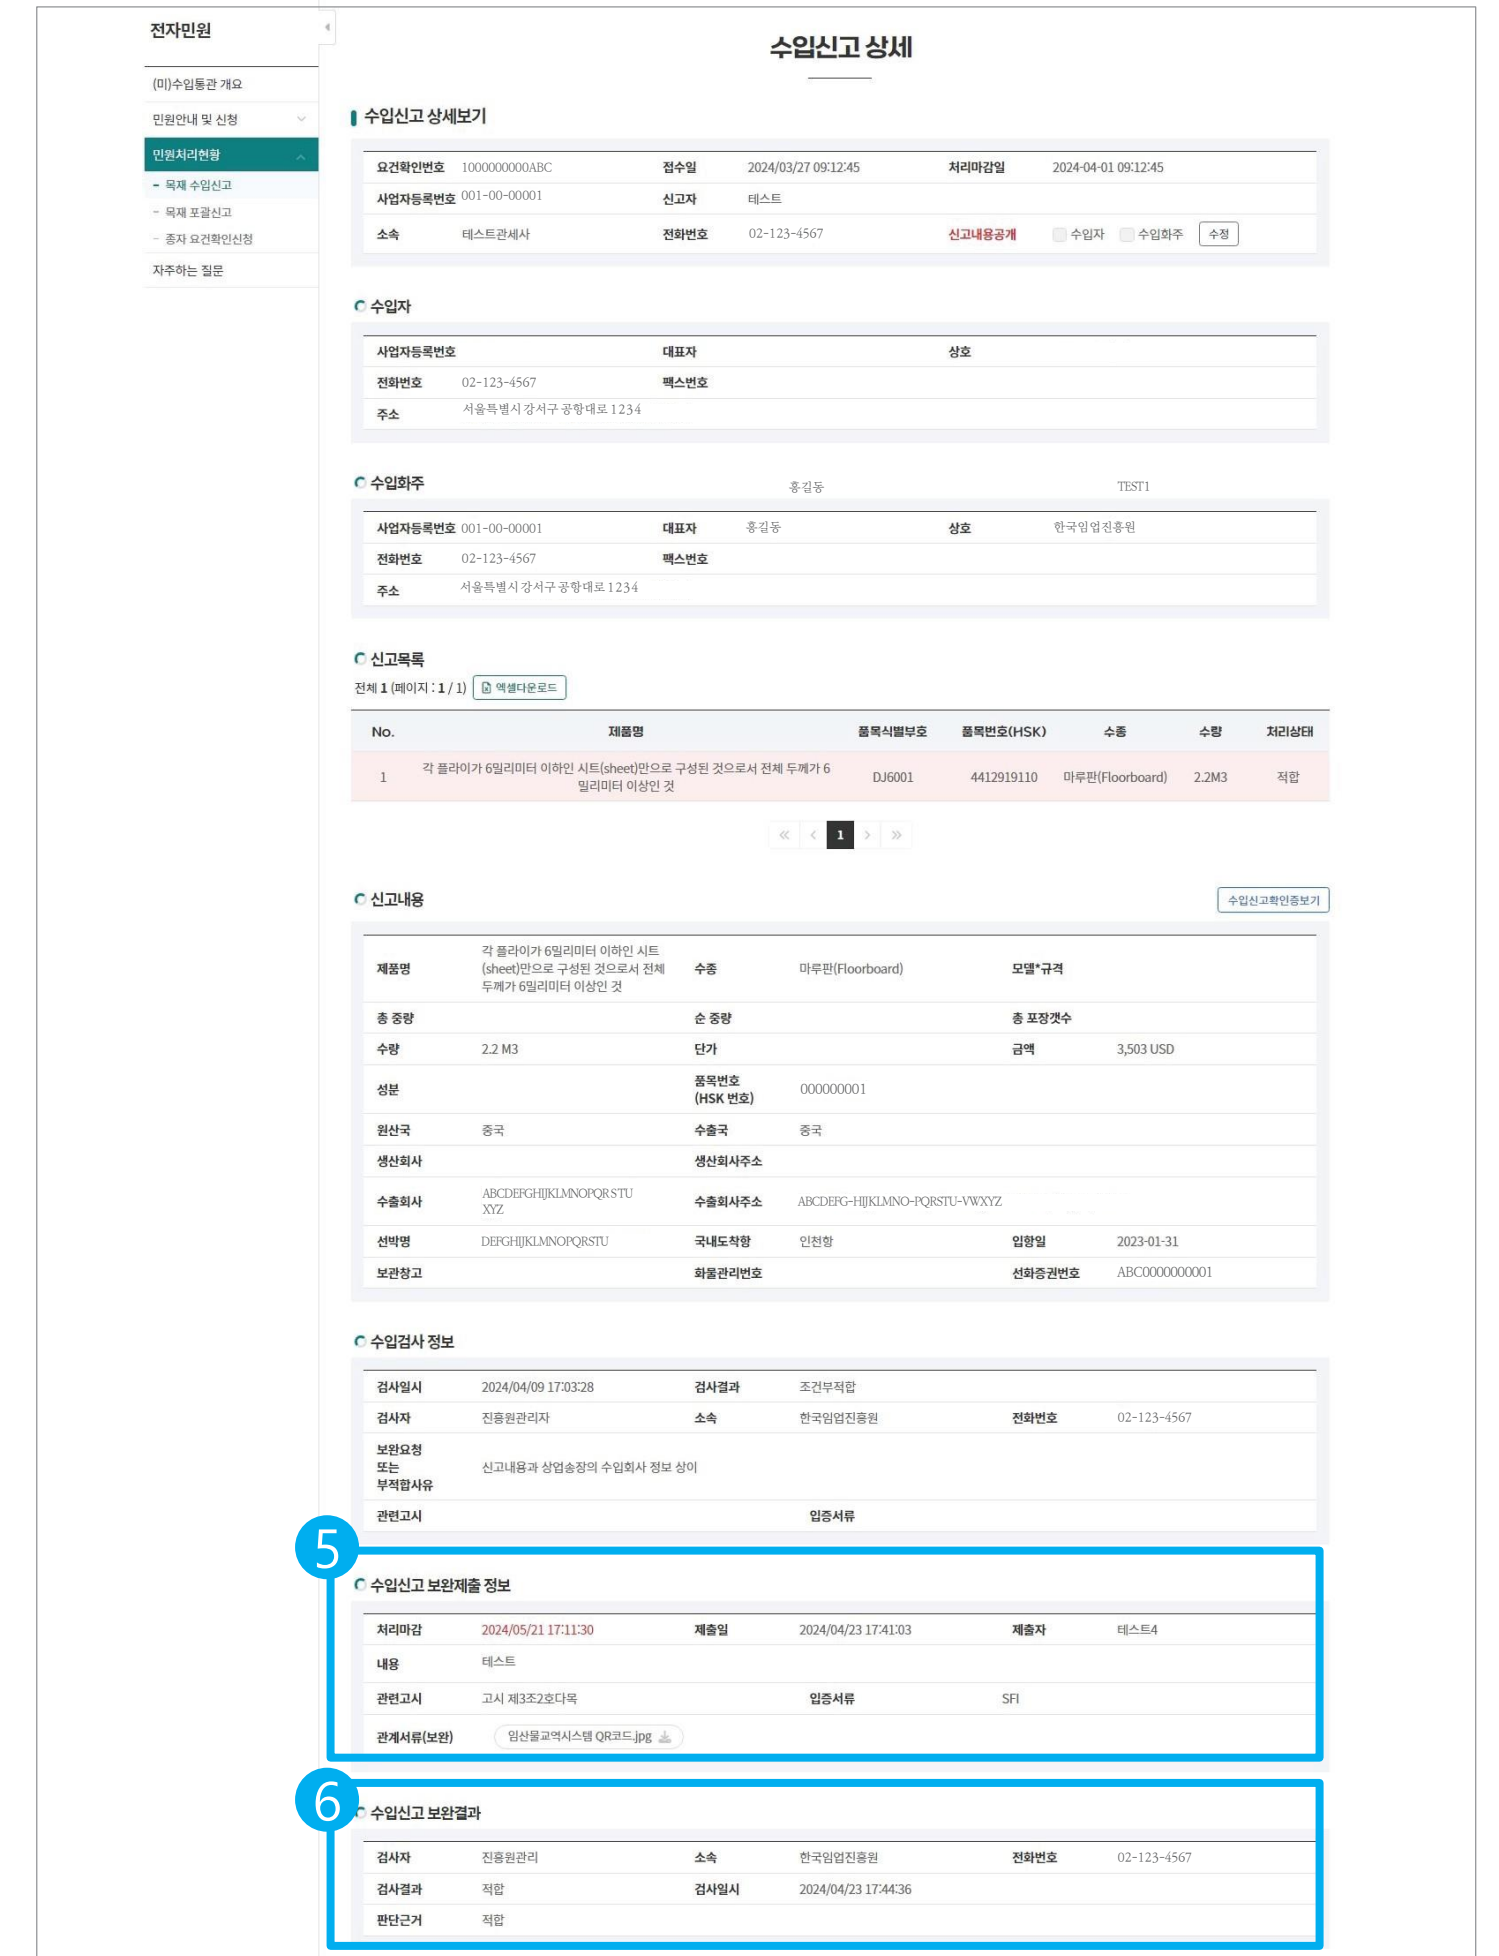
전자민원

(미)수입통관 개요
민원안내 및 신청
민원처리현황
- 목재 수입신고
- 목재 포괄신고
- 종자 요건확인신청
자주하는 질문

수입신고 상세

수입신고 상세보기

| 요건확인번호 | 1000000000ABC | 접수일 | 2024/03/27 09:12:45 | 처리마감일 | 2024-04-01 09:12:45 |
|---|---|---|---|---|---|
| 사업자등록번호 | 001-00-00001 | 신고자 | 테스트 | | |
| 소속 | 테스트관세사 | 전화번호 | 02-123-4567 | 신고내용공개 | 수입자 수입화주 수정 |

수입자

| 사업자등록번호 | | 대표자 | | 상호 | |
|---|---|---|---|---|---|
| 전화번호 | 02-123-4567 | 팩스번호 | | | |
| 주소 | 서울특별시 강서구 공항대로 1234 | | | | |

수입화주 홍길동 TEST1

| 사업자등록번호 | 001-00-00001 | 대표자 | 홍길동 | 상호 | 한국임업진흥원 |
|---|---|---|---|---|---|
| 전화번호 | 02-123-4567 | 팩스번호 | | | |
| 주소 | 서울특별시 강서구 공항대로 1234 | | | | |

신고목록
전체 1 (페이지 : 1 / 1) 엑셀다운로드

| No. | 제품명 | 품목식별부호 | 품목번호(HSK) | 수종 | 수량 | 처리상태 |
|---|---|---|---|---|---|---|
| 1 | 각 플라이가 6밀리미터 이하인 시트(sheet)만으로 구성된 것으로서 전체 두께가 6 밀리미터 이상인 것 | DJ6001 | 4412919110 | 마루판(Floorboard) | 2.2M3 | 적합 |

« ‹ 1 › »

신고내용 수입신고확인증보기

| 제품명 | 각 플라이가 6밀리미터 이하인 시트(sheet)만으로 구성된 것으로서 전체 두께가 6밀리미터 이상인 것 | 수종 | 마루판(Floorboard) | 모델*규격 | |
|---|---|---|---|---|---|
| 총 중량 | | 순 중량 | | 총 포장갯수 | |
| 수량 | 2.2 M3 | 단가 | | 금액 | 3,503 USD |
| 성분 | | 품목번호 (HSK 번호) | 000000001 | | |
| 원산국 | 중국 | 수출국 | 중국 | | |
| 생산회사 | | 생산회사주소 | | | |
| 수출회사 | ABCDEFGHIJKLMNOPQRSTU XYZ | 수출회사주소 | ABCDEFG-HIJKLMNO-PQRSTU-VWXYZ | | |
| 선박명 | DEFGHIJKLMNOPQRSTU | 국내도착항 | 인천항 | 입항일 | 2023-01-31 |
| 보관창고 | | 화물관리번호 | | 선화증권번호 | ABC0000000001 |

수입검사 정보

| 검사일시 | 2024/04/09 17:03:28 | 검사결과 | 조건부적합 | | |
|---|---|---|---|---|---|
| 검사자 | 진흥원관리자 | 소속 | 한국임업진흥원 | 전화번호 | 02-123-4567 |
| 보완요청 또는 부적합사유 | 신고내용과 상업송장의 수입회사 정보 상이 | | | | |
| 관련고시 | | 입증서류 | | | |

5
수입신고 보완제출 정보

| 처리마감 | 2024/05/21 17:11:30 | 제출일 | 2024/04/23 17:41:03 | 제출자 | 테스트4 |
|---|---|---|---|---|---|
| 내용 | 테스트 | | | | |
| 관련고시 | 고시 제3조2호다목 | 입증서류 | SFI | | |
| 관계서류(보완) | 임산물교역시스템 QR코드.jpg | | | | |

6
수입신고 보완결과

| 검사자 | 진흥원관리 | 소속 | 한국임업진흥원 | 전화번호 | 02-123-4567 |
|---|---|---|---|---|---|
| 검사결과 | 적합 | 검사일시 | 2024/04/23 17:44:36 | | |
| 판단근거 | 적합 | | | | |